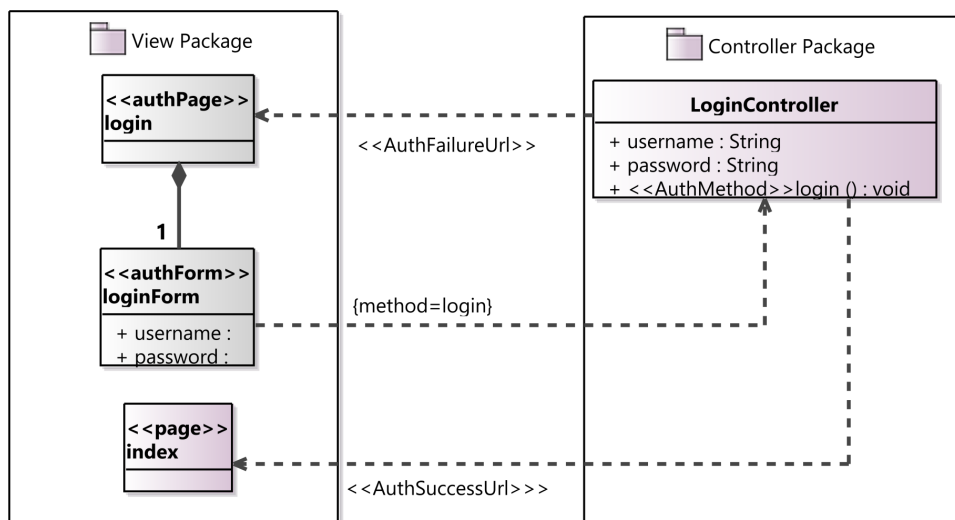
View Package

<<authPage>>
login

1

<<authForm>>
loginForm

+ username :
+ password :

<<page>>
index

Controller Package

LoginController

+ username : String
+ password : String
+ <<AuthMethod>>login () : void

<<AuthFailureUrl>>

{method=login}

<<AuthSuccessUrl>>>